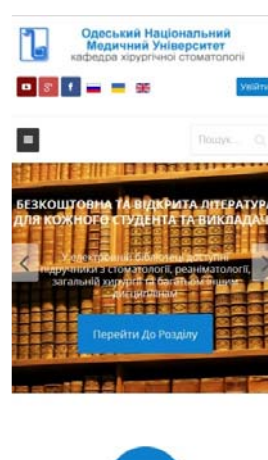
Одеський Національний Медичний Університет
кафедра хірургічної стоматології

Увійти

Пошук...

БЕЗКОШТОВНА ТА ВІДКРИТА ЛІТЕРАТУРА ДЛЯ КОЖНОГО СТУДЕНТА ТА ВИКЛАДА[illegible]

У електронній бібліотеці доступні підручники з стоматології, реаніматології, загальної хірургії та багатьом іншим дисциплінам

Перейти До Розділу